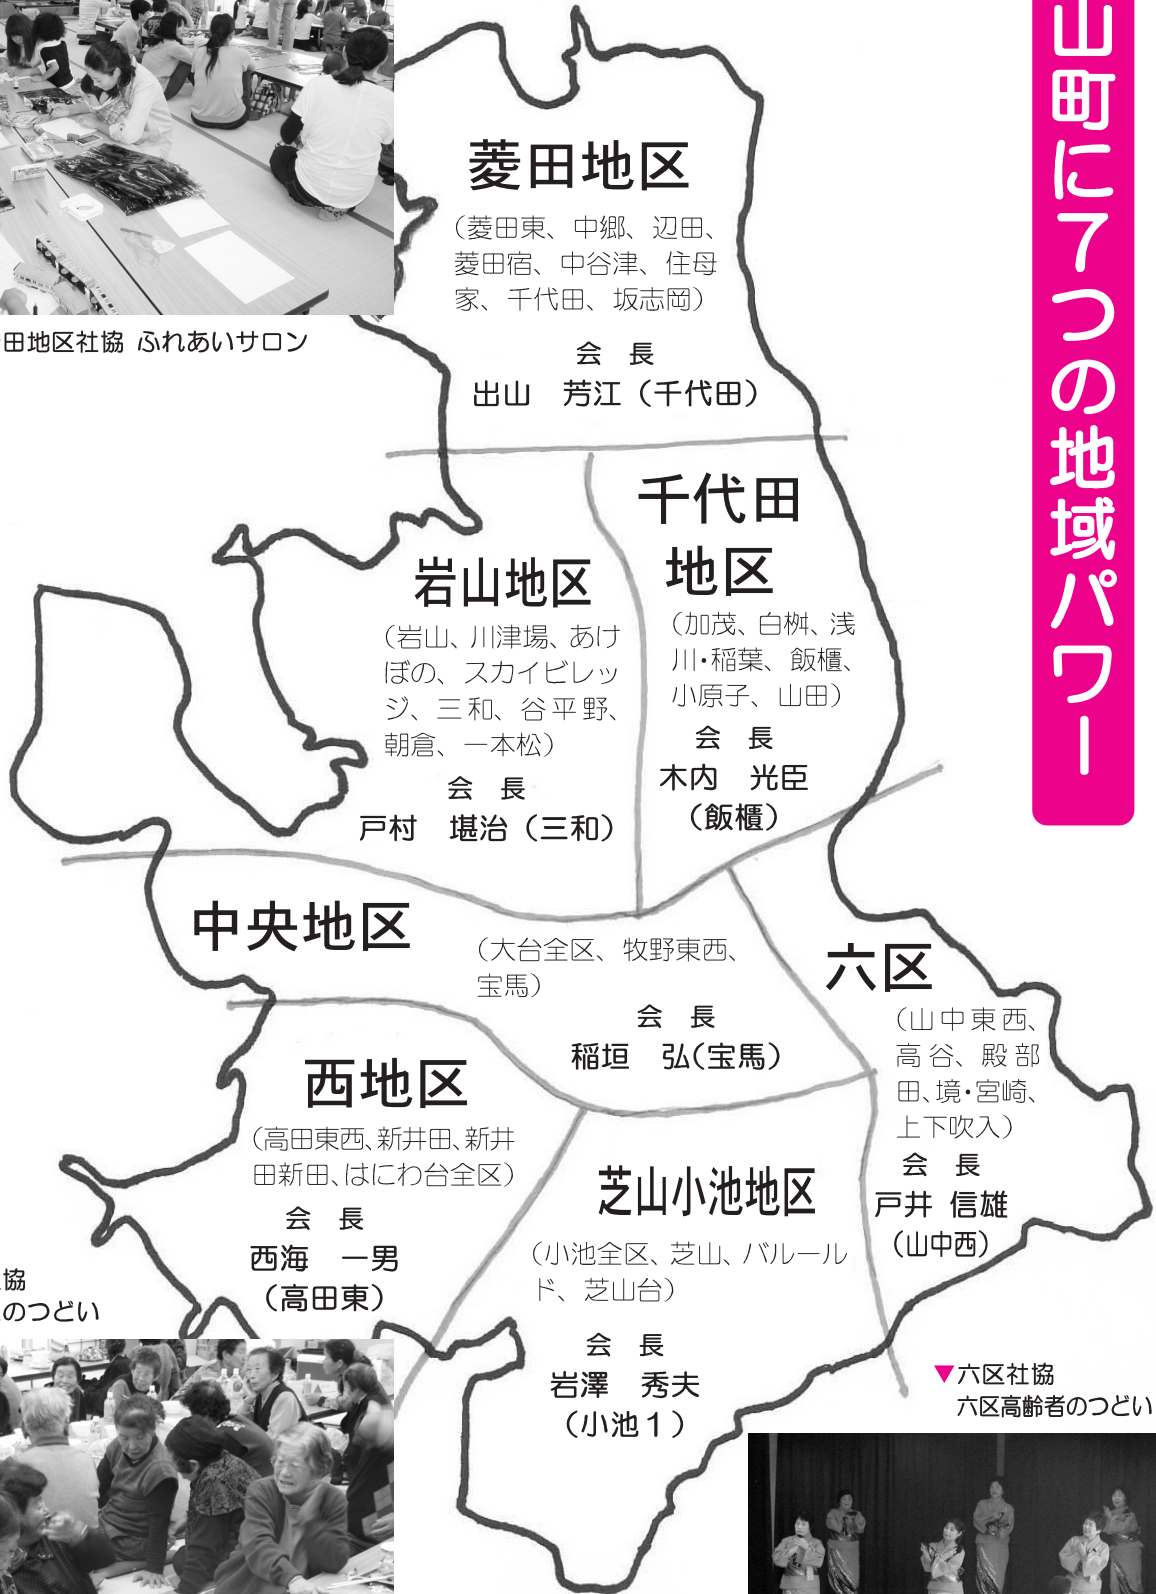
山町に7つの地域パワー

田地区社協 ふれあいサロン

菱田地区
(菱田東、中郷、辺田、菱田宿、中谷津、住母家、千代田、坂志岡)
会　長
出山　芳江 (千代田)

千代田地区
(加茂、白桝、浅川・稲葉、飯櫃、小原子、山田)
会　長
木内　光臣
(飯櫃)

岩山地区
(岩山、川津場、あけぼの、スカイビレッジ、三和、谷平野、朝倉、一本松)
会　長
戸村　堪治 (三和)

中央地区
(大台全区、牧野東西、宝馬)
会　長
稲垣　弘(宝馬)

六区
(山中東西、高谷、殿部田、境・宮崎、上下吹入)
会　長
戸井 信雄
(山中西)

西地区
(高田東西、新井田、新井田新田、はにわ台全区)
会　長
西海　一男
(高田東)

芝山小池地区
(小池全区、芝山、バルールド、芝山台)
会　長
岩澤　秀夫
(小池1)

協
のつどい

▼六区社協
六区高齢者のつどい